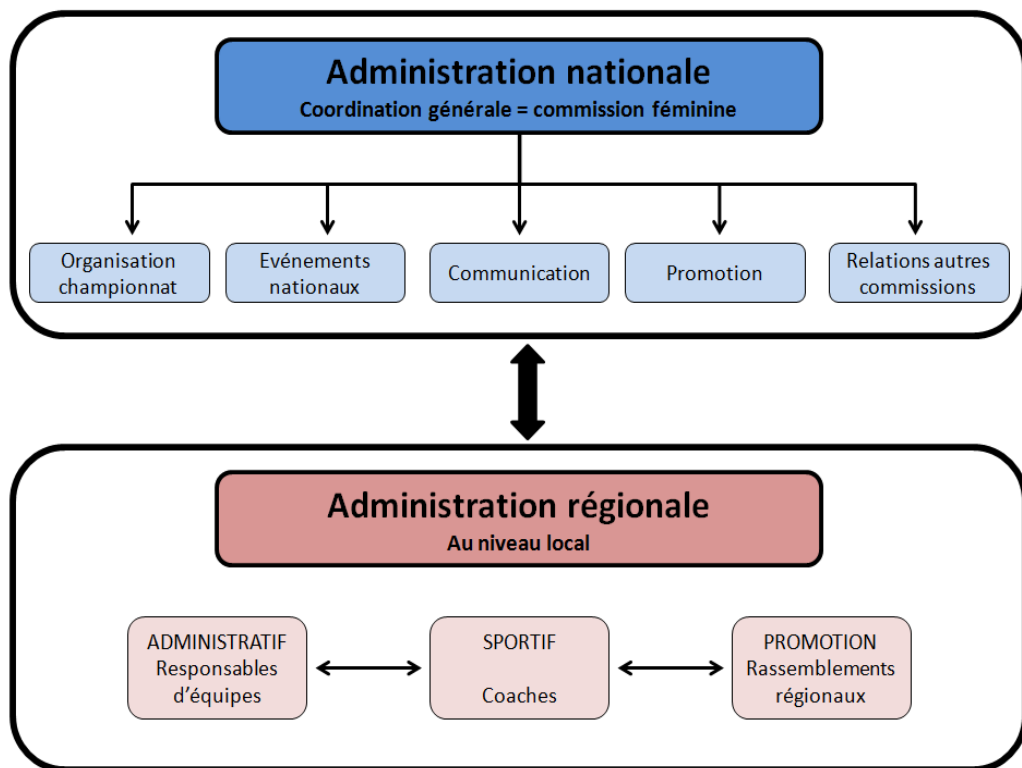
Administration nationale
Coordination générale = commission féminine

Organisation championnat

Evénements nationaux

Communication

Promotion

Relations autres commissions

Administration régionale
Au niveau local

ADMINISTRATIF
Responsables d’équipes

SPORTIF

Coaches

PROMOTION
Rassemblements régionaux